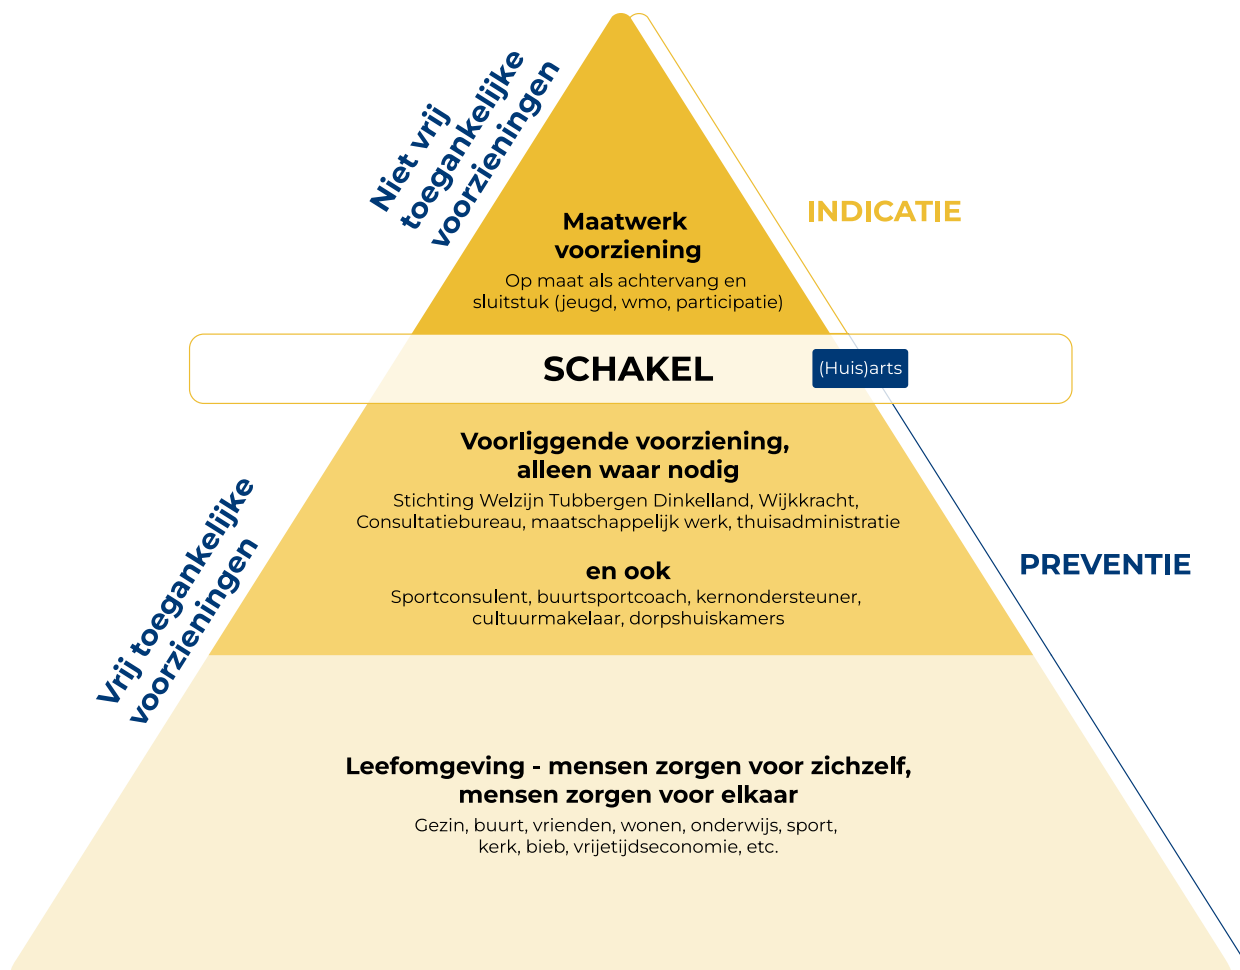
Niet vrij toegankelijke voorzieningen

INDICATIE

Maatwerk voorziening

Op maat als achtervang en sluitstuk (jeugd, wmo, participatie)

SCHAKEL

(Huis)arts

Voorliggende voorziening, alleen waar nodig

Stichting Welzijn Tubbergen Dinkelland, Wijkkracht, Consultatiebureau, maatschappelijk werk, thuisadministratie

en ook

Sportconsulent, buurtsportcoach, kernondersteuner, cultuurmakelaar, dorpshuiskamers

Vrij toegankelijke voorzieningen

PREVENTIE

Leefomgeving - mensen zorgen voor zichzelf, mensen zorgen voor elkaar

Gezin, buurt, vrienden, wonen, onderwijs, sport, kerk, bieb, vrijetijdseconomie, etc.